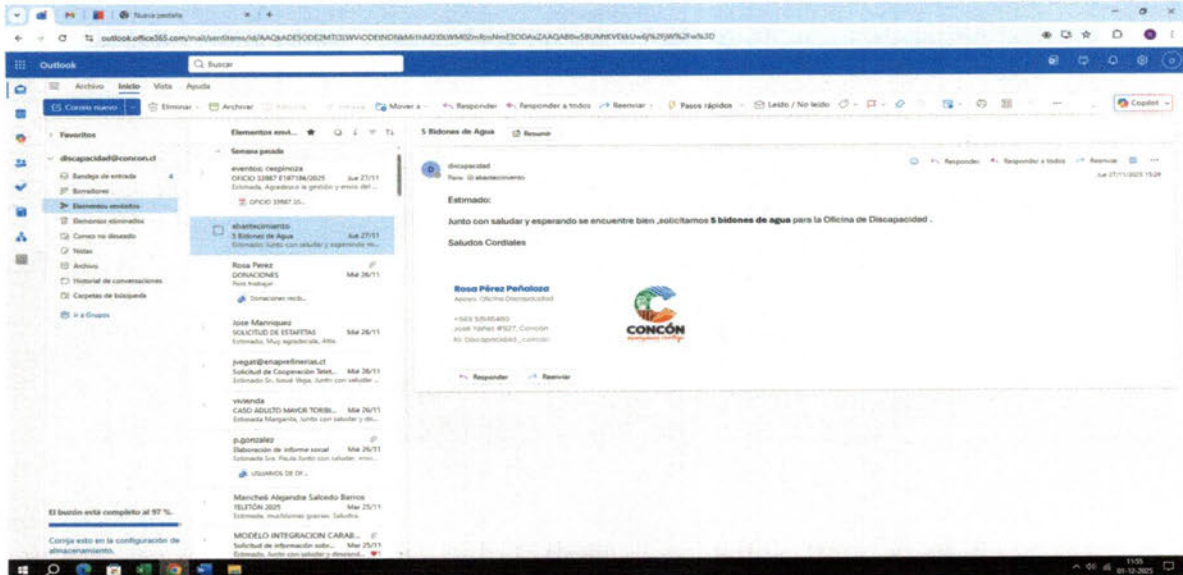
Nueva pestaña

outlook.office365.com/mail/sentitems/id/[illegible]

Outlook
Buscar

Archivo Inicio Vista Ayuda

Correo nuevo | Eliminar | Archivar | Mover a | Responder | Responder a todos | Reenviar | Pasos rápidos | Leído / No leído | Copilot

Favoritos
discapacidad@concon.cl
Bandeja de entrada 4
Borradores
Elementos enviados
Elementos eliminados
Correo no deseado
Notas
Archivo
Historial de conversaciones
Carpetas de búsqueda
Ir a Grupos

El buzón está completo al 97 %.
Corrija esto en la configuración de almacenamiento.

Elementos envi...
Semana pasada

eventosc cespinoza
OFICIO 33987 E187184/2025 Jue 27/11
Estimada, Agradezco la gestión y envío del ...
OFICIO 33987 20...

abastecimiento
5 Bidones de Agua Jue 27/11
Estimado Junto con saludar y esperando se...

Rosa Perez
DONACIONES Mié 26/11
Para trabajar
Donaciones recib...

Jose Manriquez
SOLICITUD DE ESTAFETAS Mié 26/11
Estimado, Muy agradecida, Atte.

jvegat@enaprefinerias.cl
Solicitud de Cooperación Telet... Mié 26/11
Estimado Sr. Israel Vega, Junto con saludar ...

vivienda
CASO ADULTO MAYOR TORIBI... Mié 26/11
Estimada Margarita, Junto con saludar y de...

p.gonzalez
Elaboración de informe social Mié 26/11
Estimada Sra. Paula Junto con saludar, envi...
USUARIOS DE DI...

Mancheli Alejandra Salcedo Barros
TELETÓN 2025 Mar 25/11
Estimada, muchísimas gracias. Saludos

MODELO INTEGRACION CARAB...
Solicitud de información sobr... Mar 25/11
Estimado, Junto con saludar y deseando...

5 Bidones de Agua Resumir

discapacidad
Para: abastecimiento
Responder Responder a todos Reenviar
Jue 27/11/2025 15:29

Estimado:

Junto con saludar y esperando se encuentre bien ,solicitamos **5 bidones de agua** para la Oficina de Discapacidad .

Saludos Cordiales

Rosa Pérez Peñaloza
Apoyo, Oficina Discapacidad
+569 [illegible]
José Yáñez #927, Concón
IG: Discapacidad_concon

CONCÓN

Responder Reenviar

11:55
01-12-2025